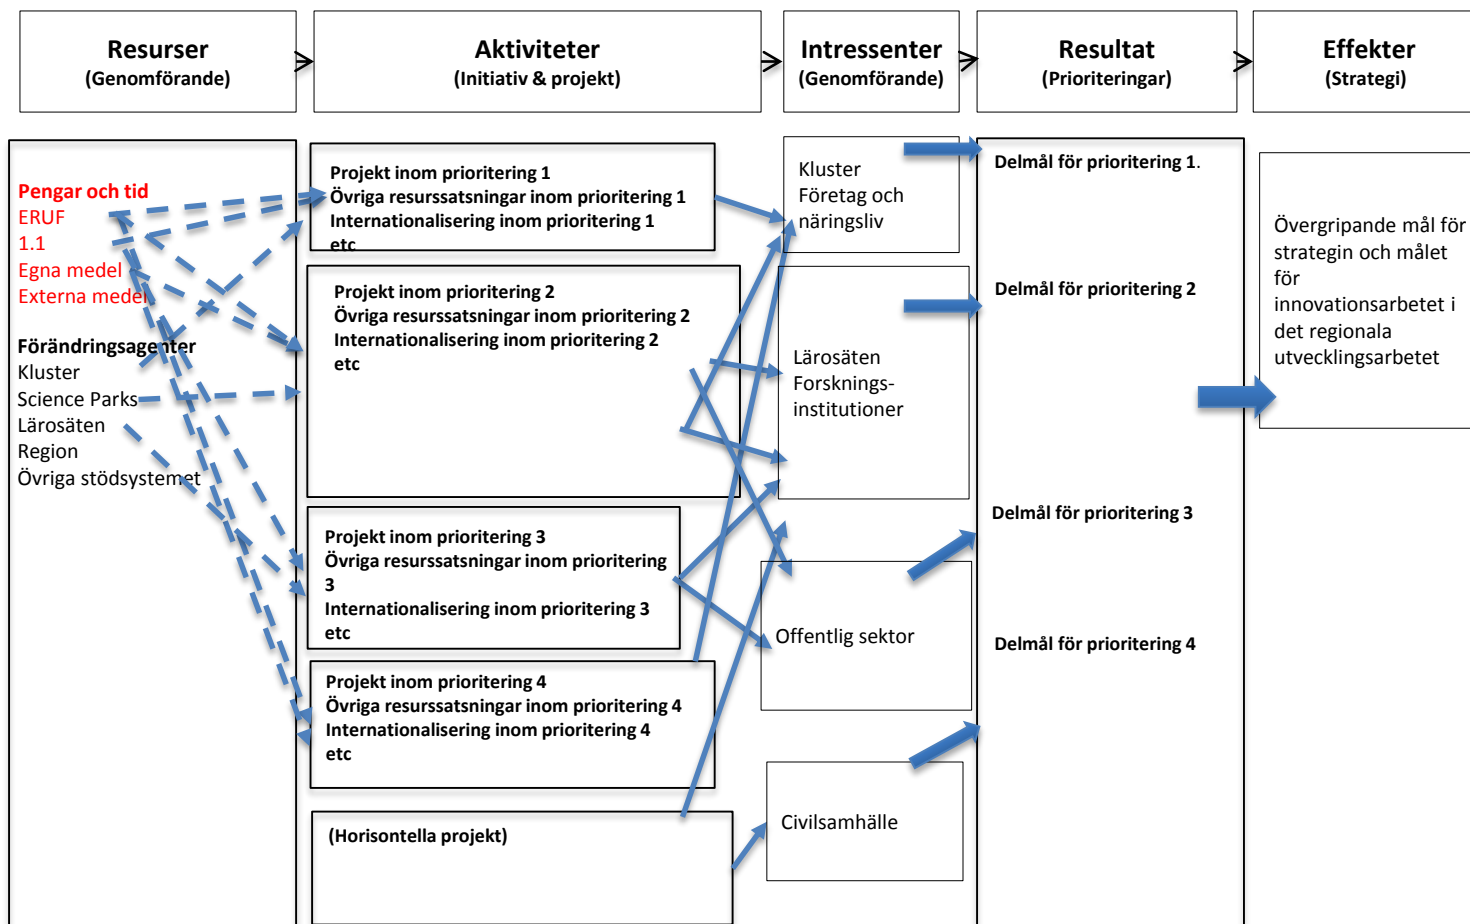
Resurser
(Genomförande)

Aktiviteter
(Initiativ & projekt)

Intressenter
(Genomförande)

Resultat
(Prioriteringar)

Effekter
(Strategi)

Pengar och tid
ERUF
1.1
Egna medel
Externa medel

Förändringsagenter
Kluster
Science Parks
Lärosäten
Region
Övriga stödsystemet

Projekt inom prioritering 1
Övriga resurssatsningar inom prioritering 1
Internationalisering inom prioritering 1
etc

Projekt inom prioritering 2
Övriga resurssatsningar inom prioritering 2
Internationalisering inom prioritering 2
etc

Projekt inom prioritering 3
Övriga resurssatsningar inom prioritering 3
Internationalisering inom prioritering 3
etc

Projekt inom prioritering 4
Övriga resurssatsningar inom prioritering 4
Internationalisering inom prioritering 4
etc

(Horisontella projekt)

Kluster
Företag och näringsliv

Lärosäten
Forsknings-institutioner

Offentlig sektor

Civilsamhälle

Delmål för prioritering 1.

Delmål för prioritering 2

Delmål för prioritering 3

Delmål för prioritering 4

Övergripande mål för strategin och målet för innovationsarbetet i det regionala utvecklingsarbetet